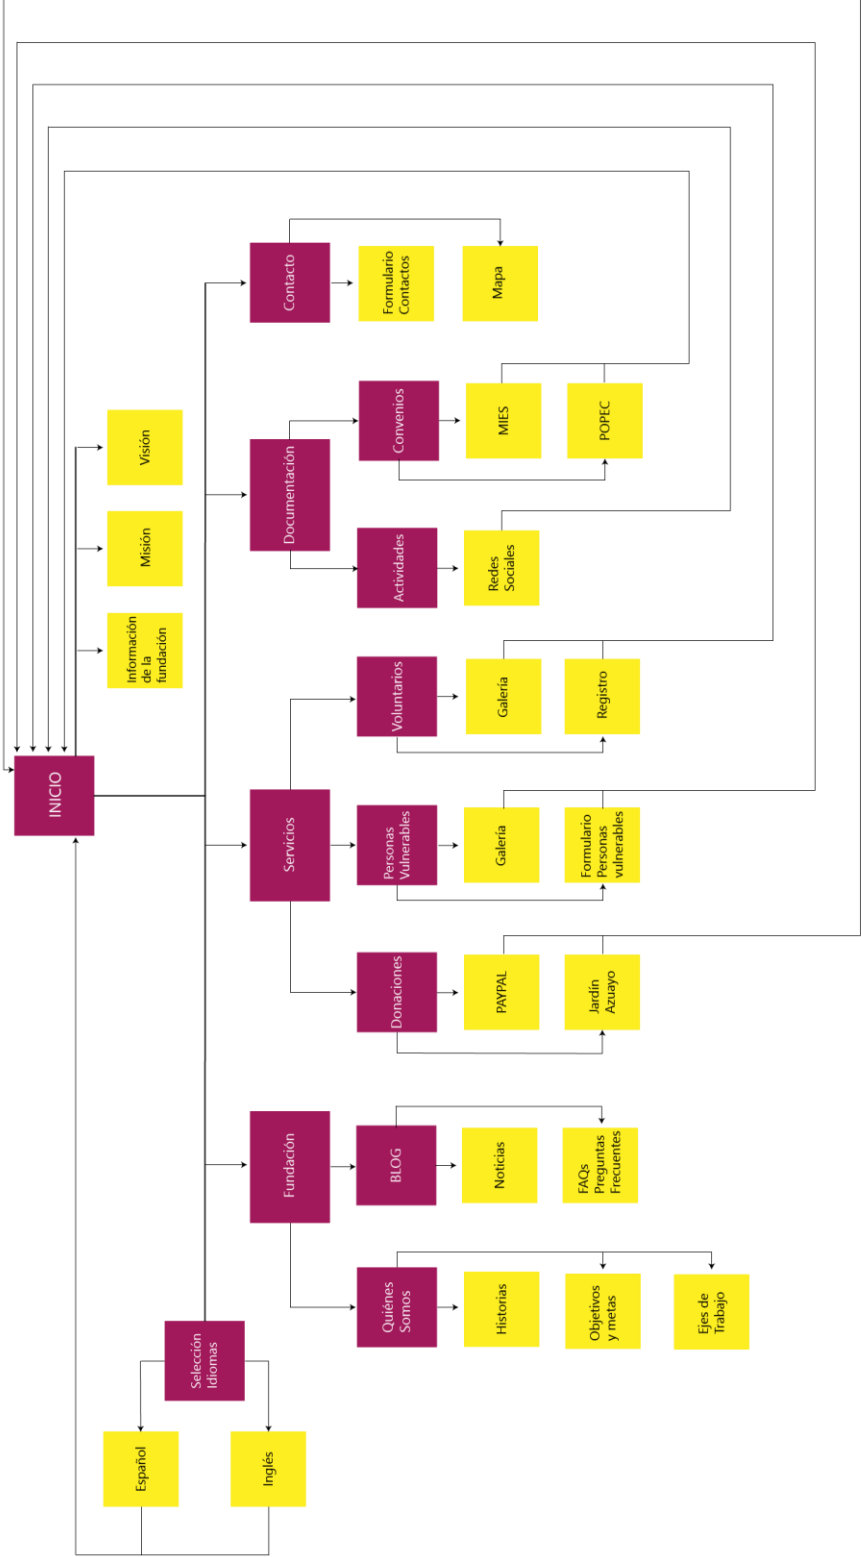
INICIO

Información de la fundación

Misión

Visión

Contacto

Formulario Contactos

Mapa

Documentación

Convenios

MIES

POPEC

Actividades

Redes Sociales

Servicios

Voluntarios

Galería

Registro

Personas Vulnerables

Galería

Formulario Personas vulnerables

Donaciones

PAYPAL

Jardín Azuayo

Fundación

BLOG

Noticias

FAQs Preguntas Frecuentes

Quiénes Somos

Historias

Objetivos y metas

Ejes de Trabajo

Selección Idiomas

Español

Inglés